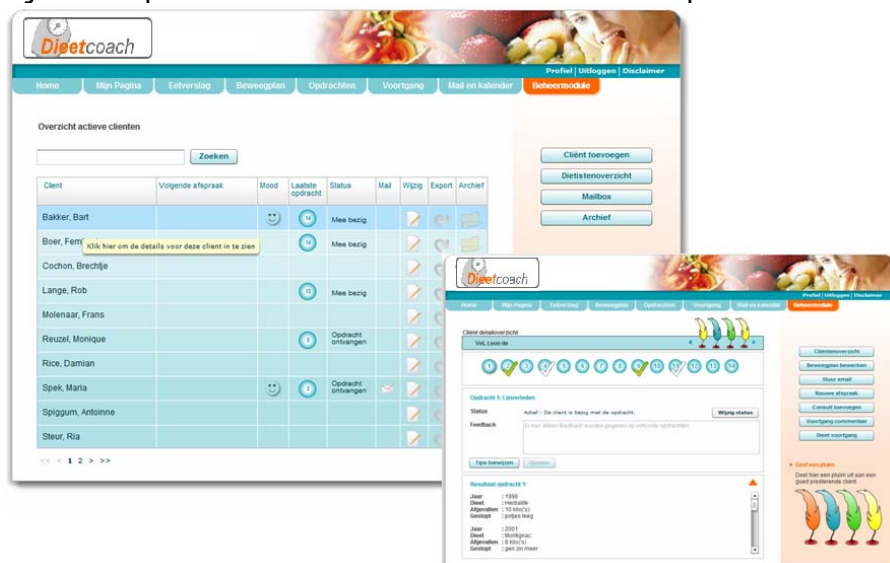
Dieetcoach

Profiel | Uitloggen | Disclaimer

Home | Mijn Pagina | Eetverslag | Beweegplan | Opdrachten | Voortgang | Mail en kalender | Beheermodule

Overzicht actieve clienten

Zoeken

| Client | Volgende afspraak | Mood | Laatste opdracht | Status | Mail | Wijzig | Export | Archief |
|---|---|---|---|---|---|---|---|---|
| Bakker, Bart | | | 14 | Mee bezig | | | | |
| Boer, Fem | | | 14 | Mee bezig | | | | |
| Cochon, Brechtje | | | | | | | | |
| Lange, Rob | | | 13 | Mee bezig | | | | |
| Molenaar, Frans | | | | | | | | |
| Reuzel, Monique | | | 8 | Opdracht ontvangen | | | | |
| Rice, Damian | | | | | | | | |
| Spek, Maria | | | 3 | Opdracht ontvangen | | | | |
| Spiggum, Antoinne | | | | | | | | |
| Steur, Ria | | | | | | | | |

Klik hier om de details voor deze client in te zien

<< < 1 2 > >>

Cliënt toevoegen
Dietistenoverzicht
Mailbox
Archief

Dieetcoach

Profiel | Uitloggen | Disclaimer

Home | Mijn Pagina | Eetverslag | Beweegplan | Opdrachten | Voortgang | Mail en kalender | Beheermodule

Cliënt detailoverzicht

Vet, Leon de

1 2 3 4 5 6 7 8 9 10 11 12 13 14

Opdracht 1: Lijnverleden

Status
Actief - De client is bezig met de opdracht.
Wijzig status

Feedback
Er kan alleen feedback worden gegeven op voltooide opdrachten.

Tips toevoegen
Opslaan

Resultaat opdracht 1:

Jaar : 1998
Dieet : Herbalife
Afgevallen : 10 kilo('s)
Gestopt : potjes leeg

Jaar : 2001
Dieet : Montignac
Afgevallen : 6 kilo('s)
Gestopt : gen zin meer

Cliëntenoverzicht
Beweegplan bewerken
Stuur email
Nieuwe afspraak
Consult toevoegen
Voortgang commentaar
Dieet voortgang

Geef een pluim
Deel hier een pluim uit aan een goed presterende client.